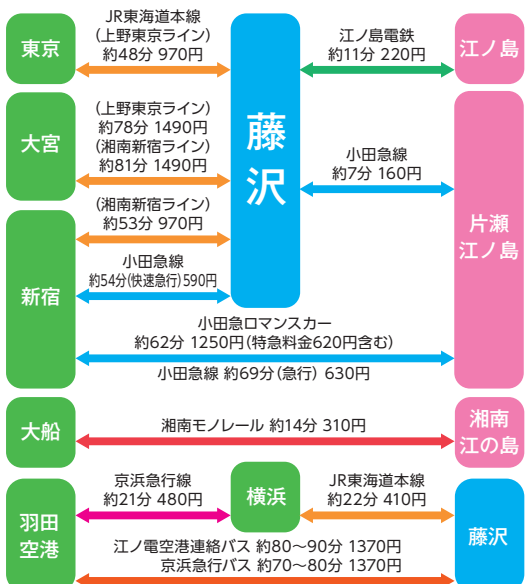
東京

JR東海道本線
(上野東京ライン)
約48分 970円

藤沢

江ノ島電鉄
約11分 220円

江ノ島

大宮

(上野東京ライン)
約78分 1490円
(湘南新宿ライン)
約81分 1490円

小田急線
約7分 160円

片瀬
江ノ島

(湘南新宿ライン)
約53分 970円

新宿

小田急線
約54分(快速急行)590円

小田急ロマンスカー
約62分 1250円(特急料金620円含む)

小田急線 約69分(急行) 630円

大船

湘南モノレール 約14分 310円

湘南
江の島

京浜急行線
約21分 480円

横浜

JR東海道本線
約22分 410円

羽田
空港

藤沢

江ノ電空港連絡バス 約80～90分 1370円
京浜急行バス 約70～80分 1370円